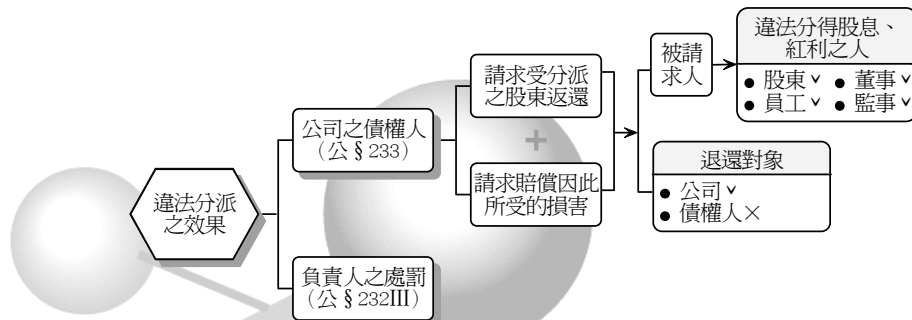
違法分派之效果

公司之債權人（公§233）

請求受分派之股東返還

+

請求賠償因此所受的損害

被請求人

違法分得股息、紅利之人

● 股東 ∨ ● 董事 ∨
● 員工 ∨ ● 監事 ∨

退還對象

● 公司 ∨
● 債權人×

負責人之處罰（公§232III）